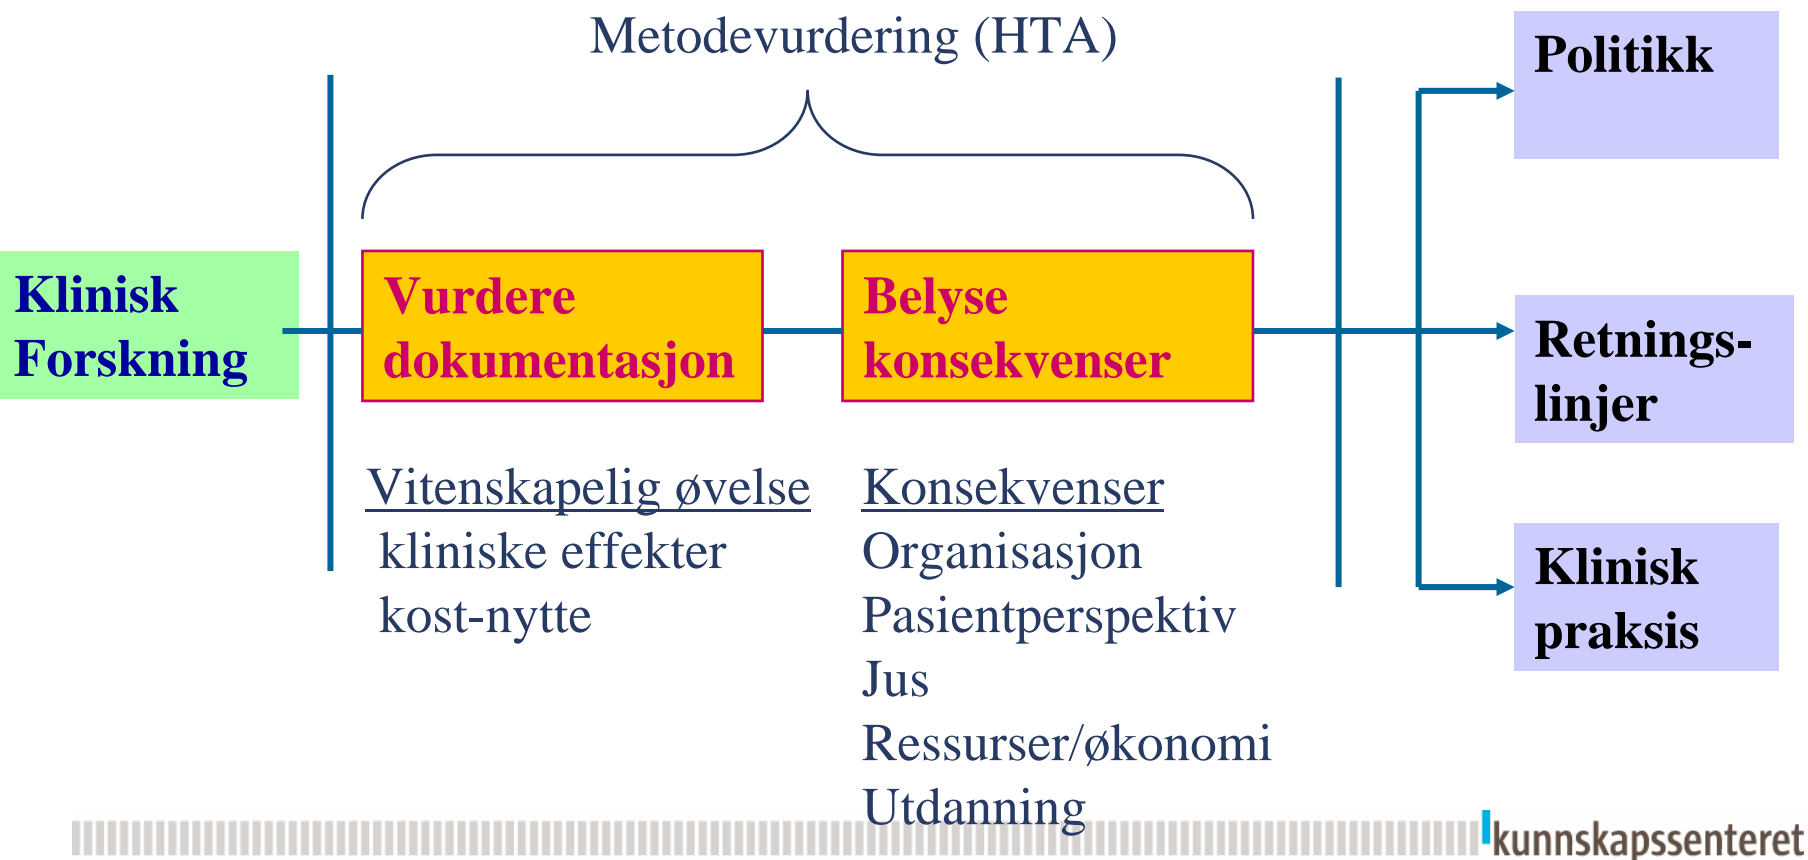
Metodevurdering (HTA)

Klinisk Forskning

Vurdere dokumentasjon

Belyse konsekvenser

Politikk

Retnings-linjer

Klinisk praksis

Vitenskapelig øvelse
kliniske effekter
kost-nytte

Konsekvenser
Organisasjon
Pasientperspektiv
Jus
Ressurser/økonomi
Utdanning

kunnskapssenteret